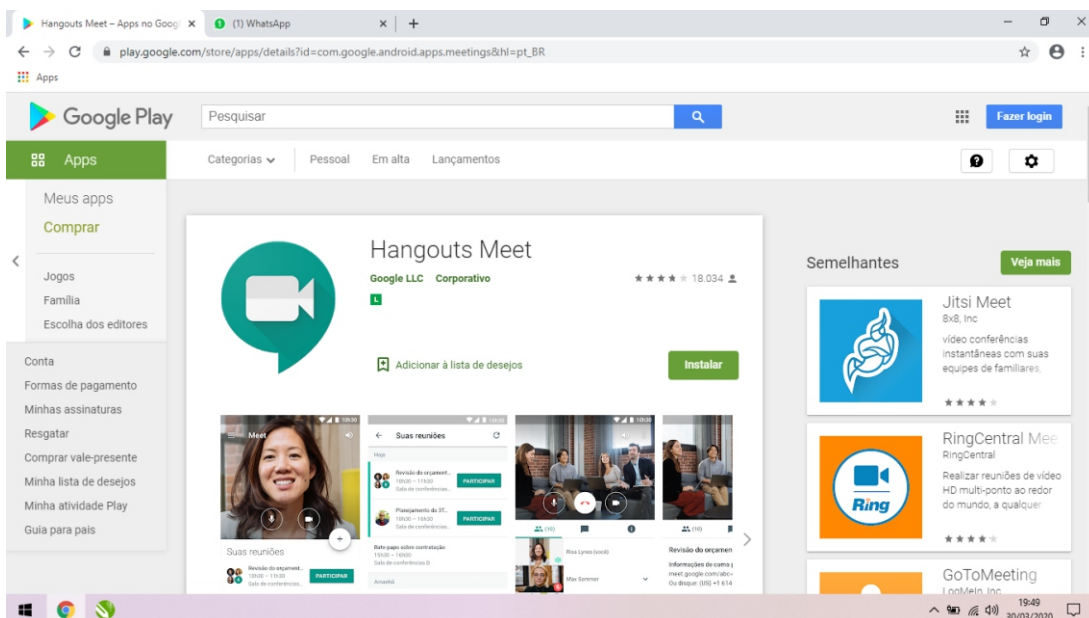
Hangouts Meet – Apps no Googl ×
(1) WhatsApp ×
+
play.google.com/store/apps/details?id=com.google.android.apps.meetings&hl=pt_BR
Apps

Google Play
Pesquisar
Fazer login

Apps
Categorias
Pessoal
Em alta
Lançamentos

Meus apps
Comprar

Jogos
Família
Escolha dos editores

Conta
Formas de pagamento
Minhas assinaturas
Resgatar
Comprar vale-presente
Minha lista de desejos
Minha atividade Play
Guia para pais

Hangouts Meet
Google LLC Corporativo
★★★★ 18.034
L
Adicionar à lista de desejos
Instalar

Meet
Suas reuniões
Revisão do orçament...
10h00 – 11h30
Sala de conferências
PARTICIPAR

Suas reuniões
Hoje
Revisão do orçament...
10h00 – 11h30
Sala de conferências
PARTICIPAR
Planejamento do 3T...
15h00 – 16h30
Sala de conferências
PARTICIPAR
Bate-papo sobre contratação
15h00 – 16h00
Sala de conferências 0
Amanhã

Rua Lynes (você)
Max Sommer

Revisão do orçamen
Informações de como p
meet.google.com/abc-
Ou disque: (US) +1 614

Semelhantes
Veja mais

Jitsi Meet
8x8, Inc
vídeo conferências instantâneas com suas equipes de familiares,
★★★★

RingCentral Mee
RingCentral
Realizar reuniões de vídeo HD multi-ponto ao redor do mundo, a qualquer
Ring
★★★★

GoToMeeting
LogMeIn, Inc.

19:49
30/03/2020